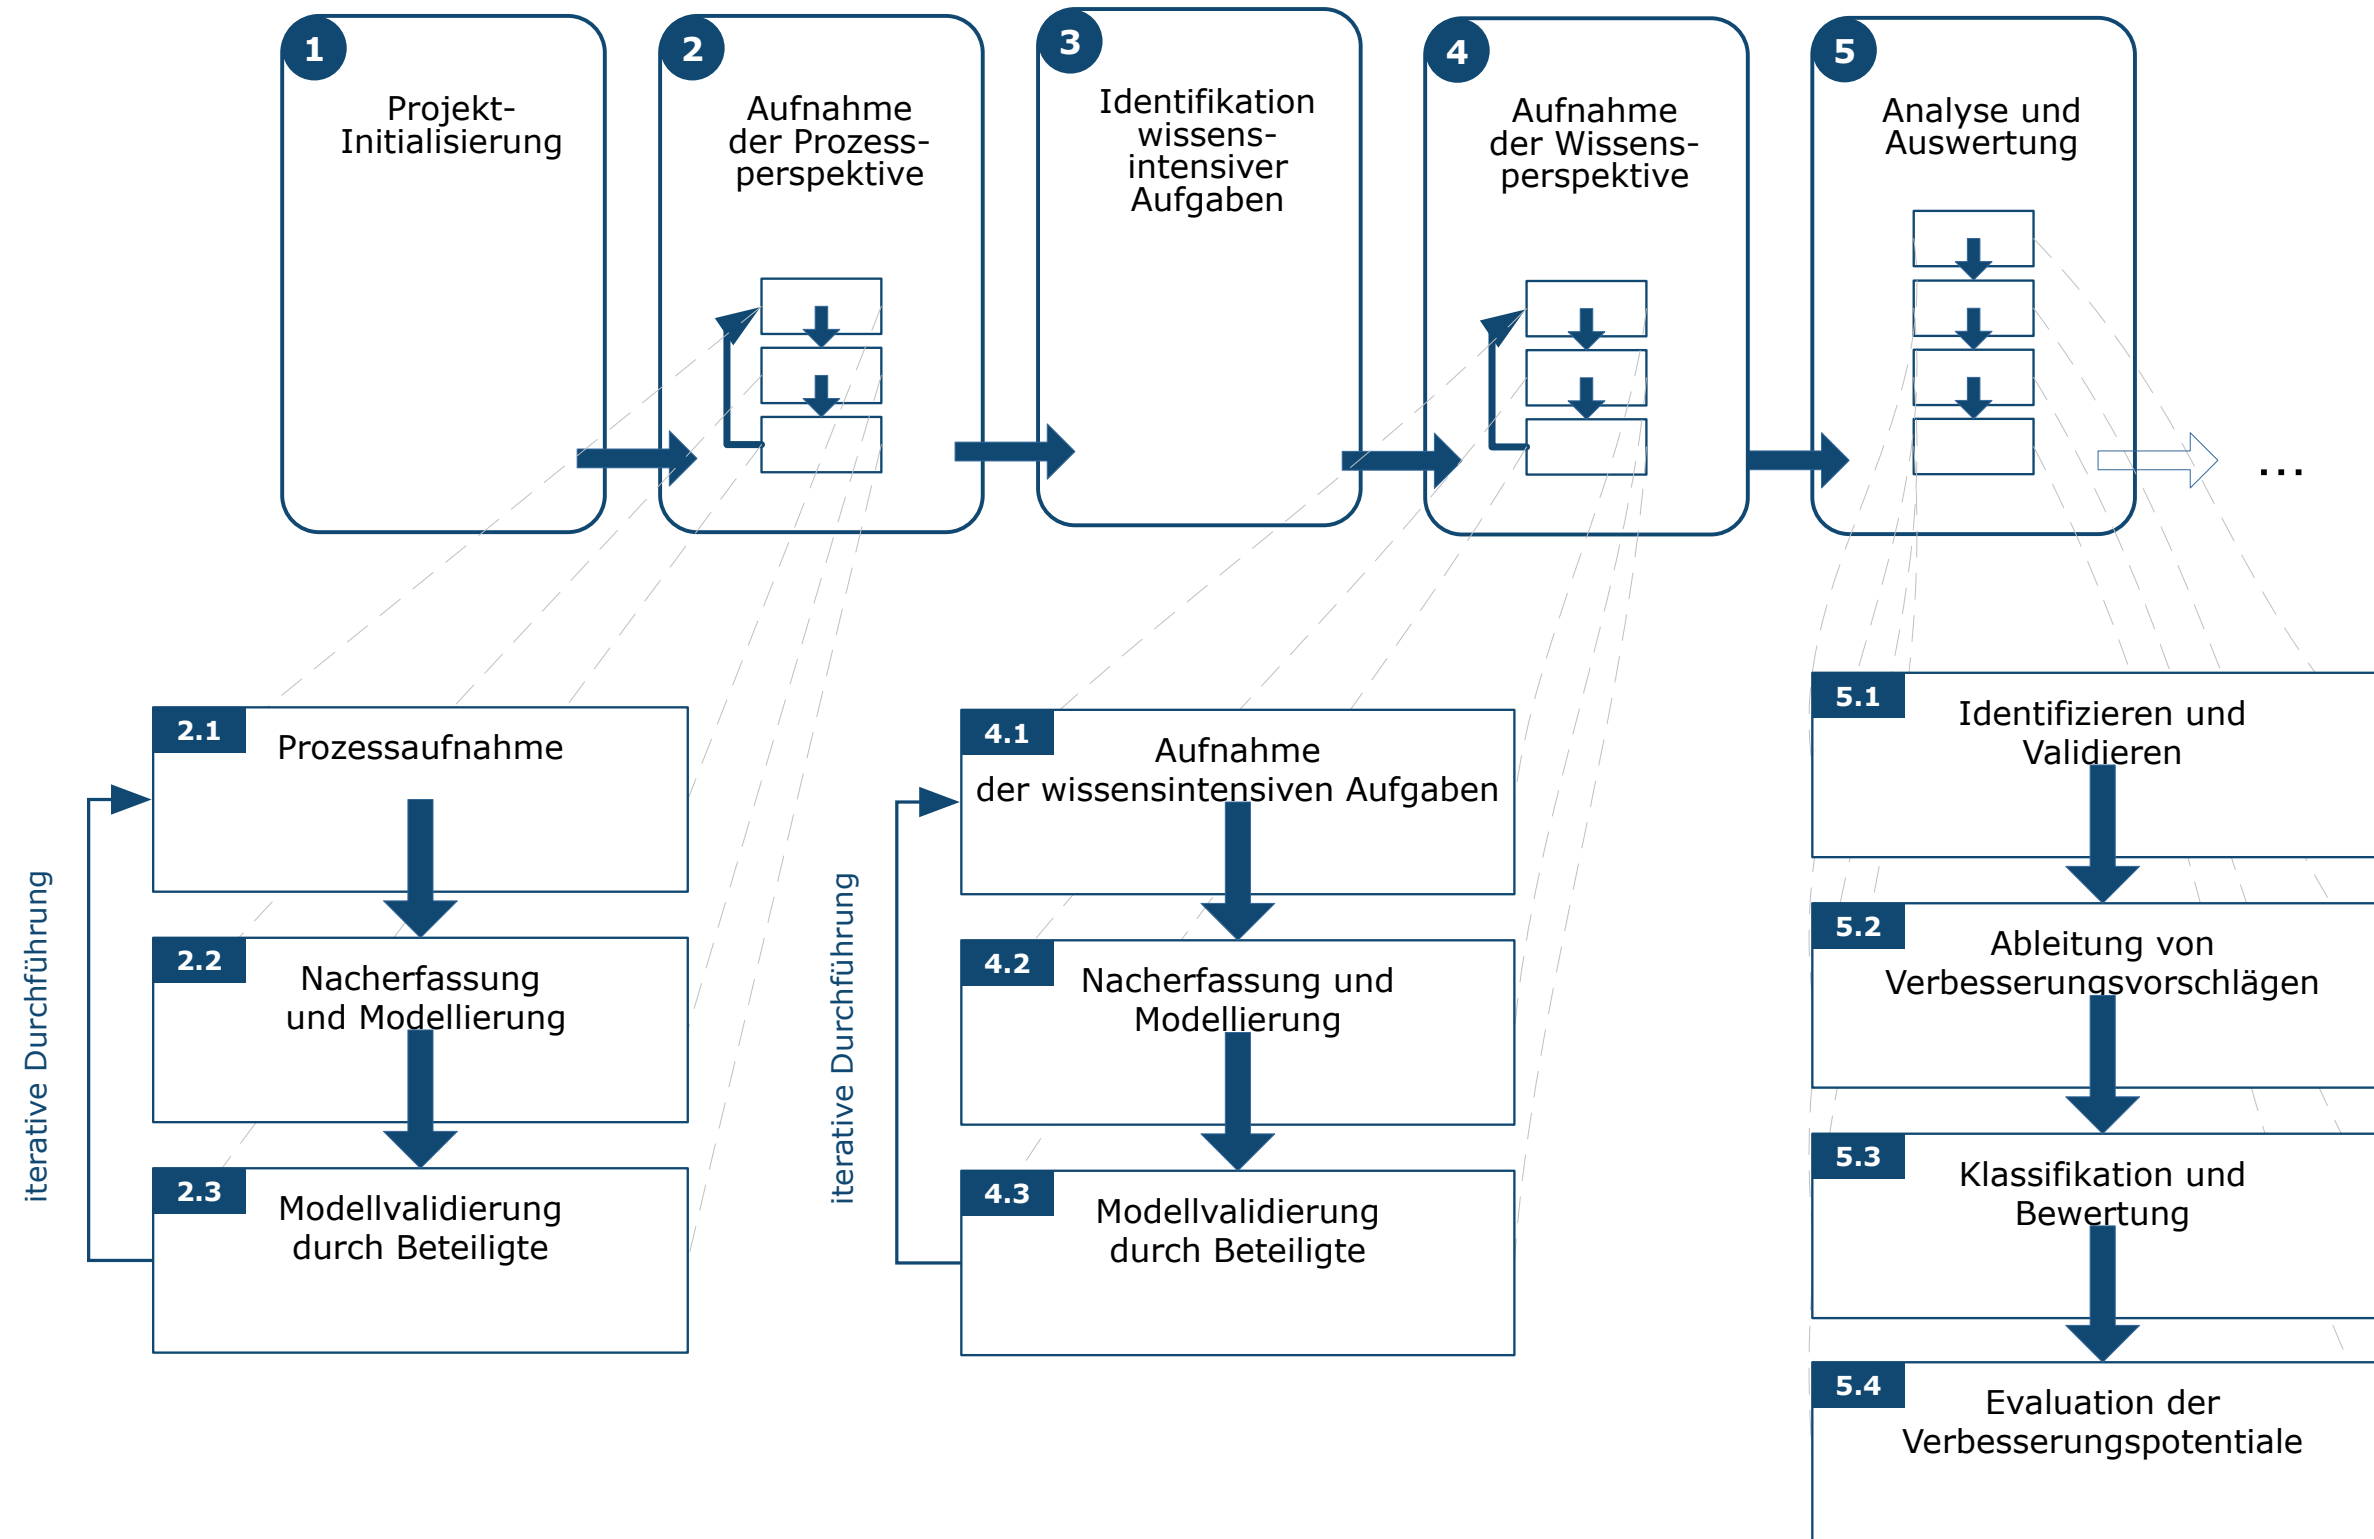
1
Projekt-Initialisierung

2
Aufnahme der Prozess-perspektive

3
Identifikation wissens-intensiver Aufgaben

4
Aufnahme der Wissens-perspektive

5
Analyse und Auswertung

...

iterative Durchführung

2.1 Prozessaufnahme

2.2 Nacherfassung und Modellierung

2.3 Modellvalidierung durch Beteiligte

iterative Durchführung

4.1 Aufnahme der wissensintensiven Aufgaben

4.2 Nacherfassung und Modellierung

4.3 Modellvalidierung durch Beteiligte

5.1 Identifizieren und Validieren

5.2 Ableitung von Verbesserungsvorschlägen

5.3 Klassifikation und Bewertung

5.4 Evaluation der Verbesserungspotentiale